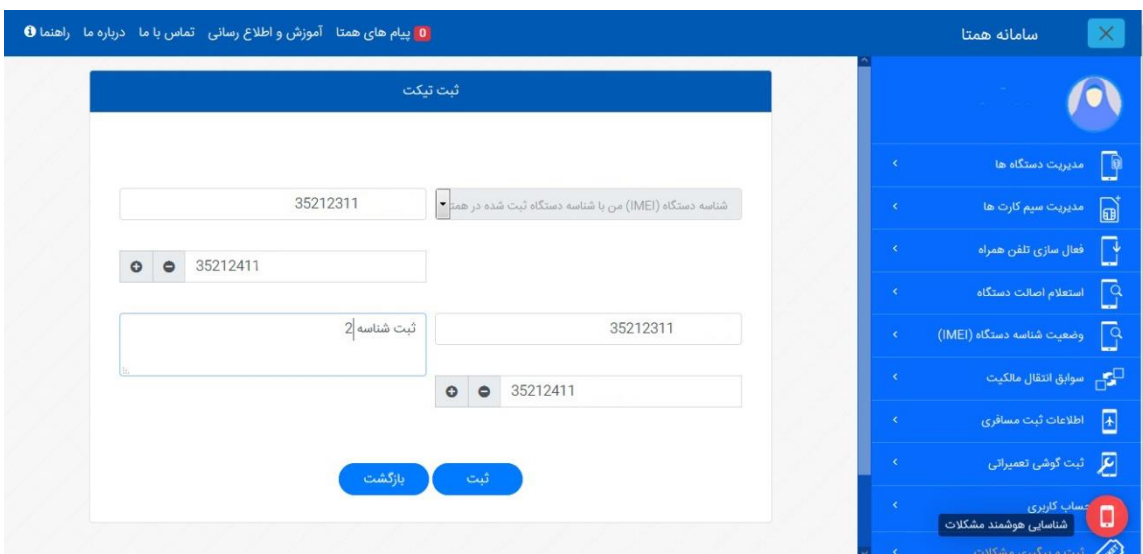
سامانه همتا

0 پیام های همتا آموزش و اطلاع رسانی تماس با ما درباره ما راهنما

ثبت تیکت

شناسه دستگاه (IMEI) من با شناسه دستگاه ثبت شده در همتا

35212311

35212411

ثبت شناسه 2

35212311

35212411

ثبت بازگشت

مدیریت دستگاه ها
مدیریت سیم کارت ها
فعال سازی تلفن همراه
استعلام اصالت دستگاه
وضعیت شناسه دستگاه (IMEI)
سوابق انتقال مالکیت
اطلاعات ثبت مسافری
ثبت گوشی تعمیراتی
حساب کاربری
شناسایی هوشمند مشکلات
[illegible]